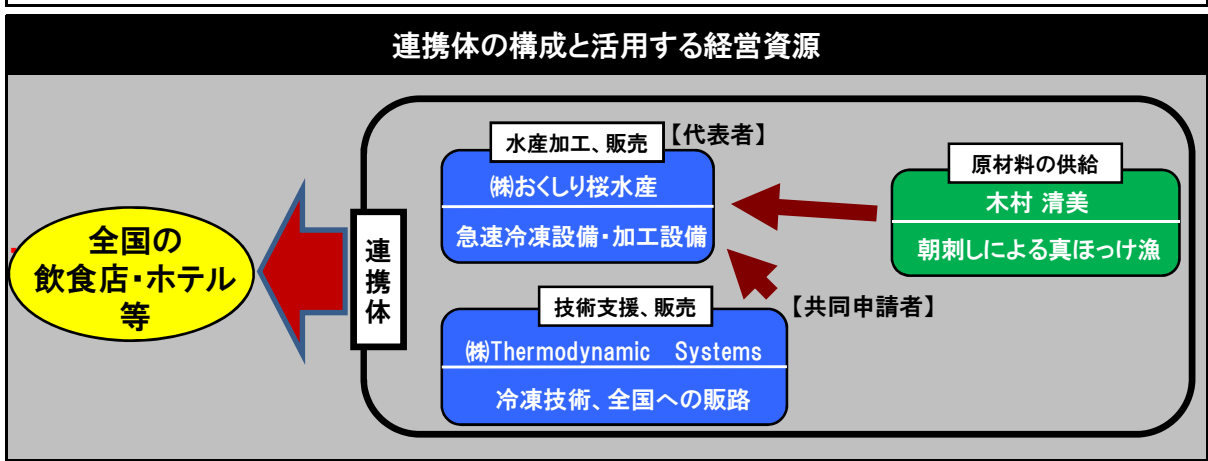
連携体の構成と活用する経営資源

全国の
飲食店・ホテル
等

連
携
体

水産加工、販売
【代表者】
㈱おくしり桜水産
急速冷凍設備・加工設備

原材料の供給
木村 清美
朝刺しによる真ほっけ漁

技術支援、販売
【共同申請者】
㈱Thermodynamic Systems
冷凍技術、全国への販路